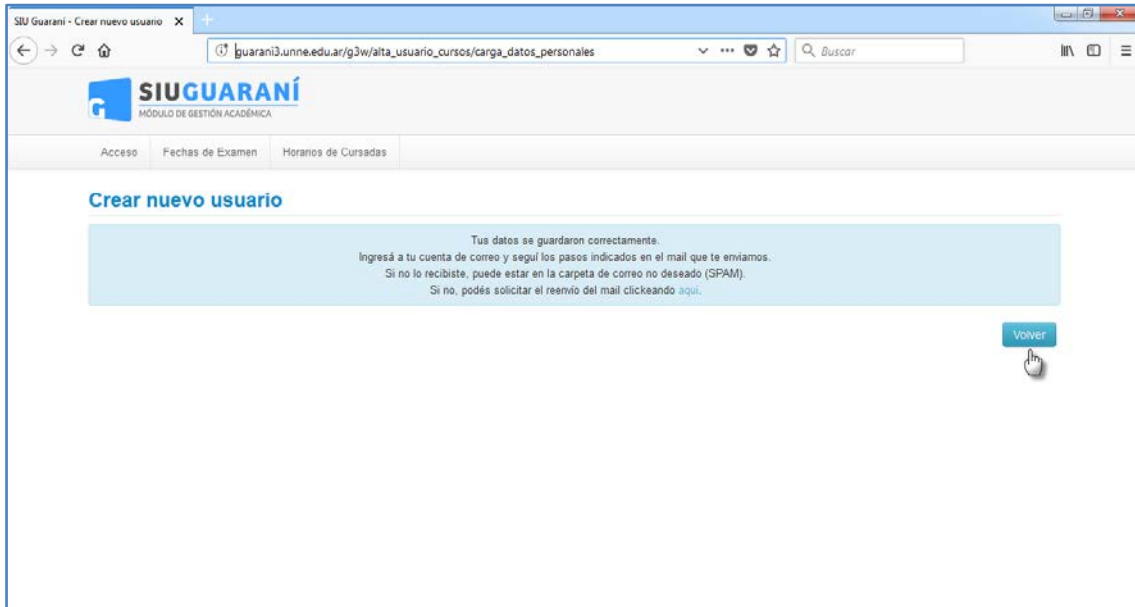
SIU Guaraní - Crear nuevo usuario ✕ +

guarani3.unne.edu.ar/g3w/alta_usuario_cursos/carga_datos_personales

Buscar

SIU GUARANÍ
MÓDULO DE GESTIÓN ACADÉMICA

Acceso Fechas de Examen Horarios de Cursadas

Crear nuevo usuario

Tus datos se guardaron correctamente.
Ingresá a tu cuenta de correo y seguí los pasos indicados en el mail que te enviamos.
Si no lo recibiste, puede estar en la carpeta de correo no deseado (SPAM).
Si no, podés solicitar el reenvío del mail clickeando aquí.

Volver